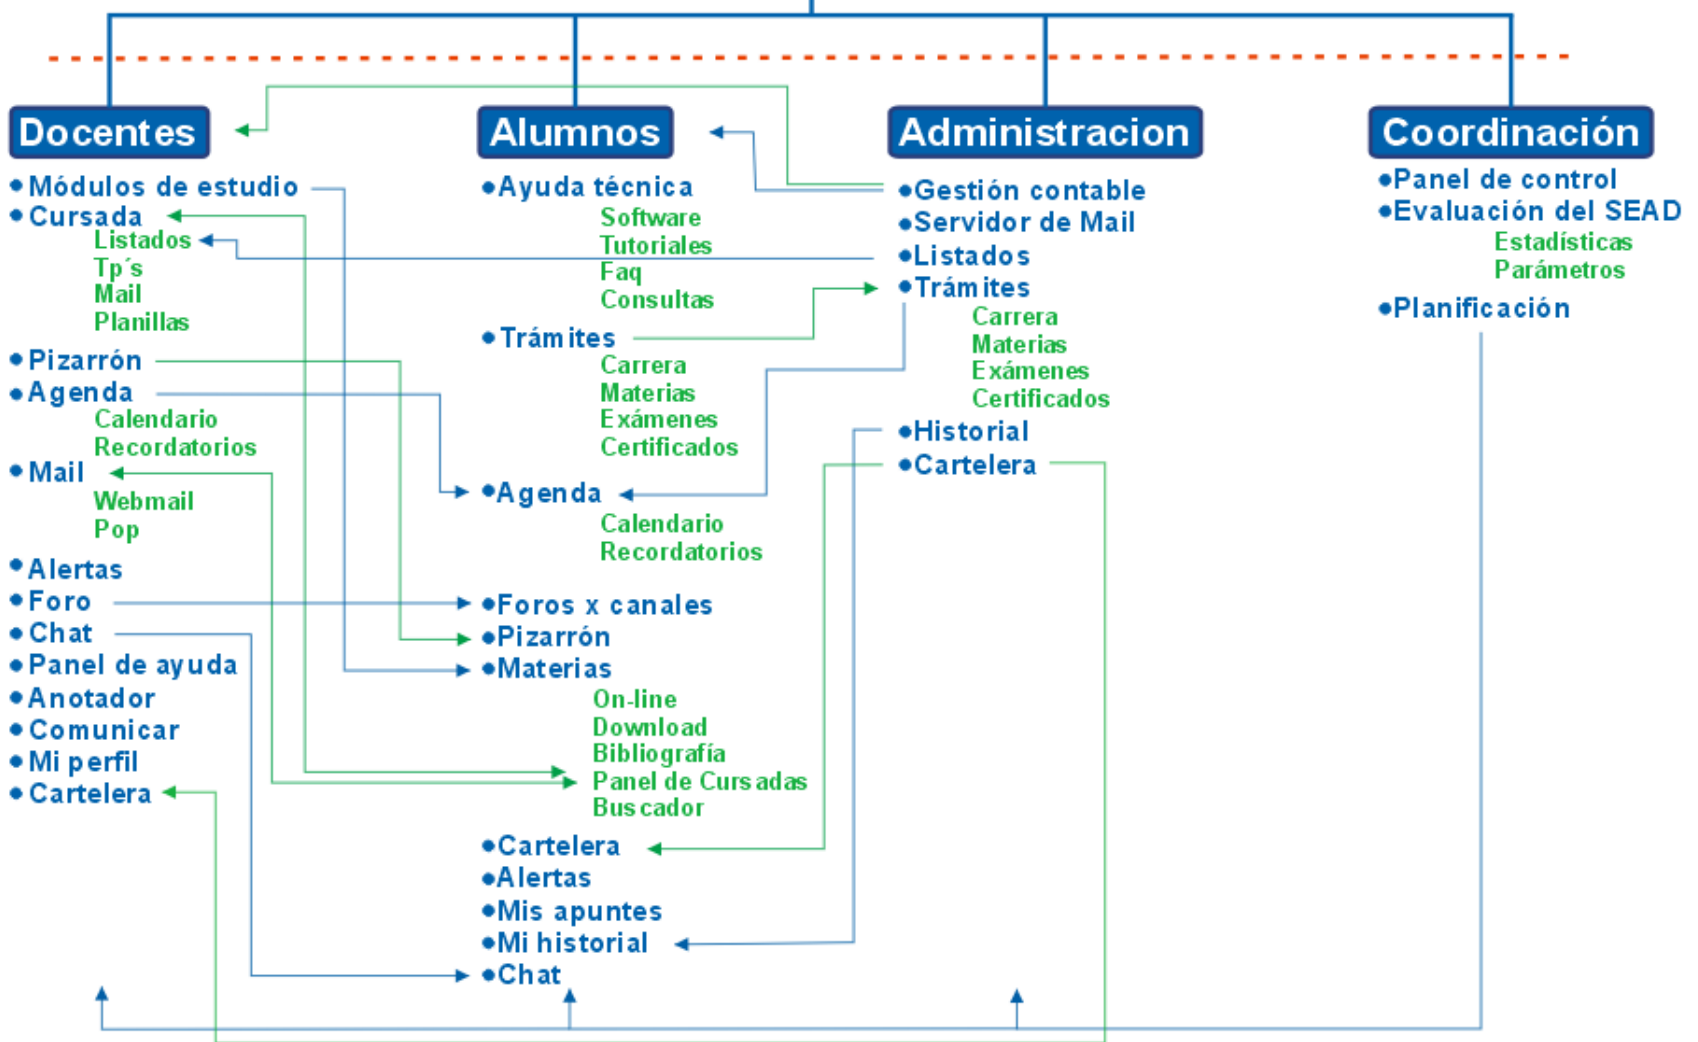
Docentes

• Módulos de estudio
• Cursada
Listados
Tp´s
Mail
Planillas
• Pizarrón
• Agenda
Calendario
Recordatorios
• Mail
Webmail
Pop
• Alertas
• Foro
• Chat
• Panel de ayuda
• Anotador
• Comunicar
• Mi perfil
• Cartelera

Alumnos

•Ayuda técnica
Software
Tutoriales
Faq
Consultas
•Trámites
Carrera
Materias
Exámenes
Certificados
•Agenda
Calendario
Recordatorios
•Foros x canales
•Pizarrón
•Materias
On-line
Download
Bibliografía
Panel de Cursadas
Buscador
•Cartelera
•Alertas
•Mis apuntes
•Mi historial
•Chat

Administracion

•Gestión contable
•Servidor de Mail
•Listados
•Trámites
Carrera
Materias
Exámenes
Certificados
•Historial
•Cartelera

Coordinación

•Panel de control
•Evaluación del SEAD
Estadísticas
Parámetros
•Planificación